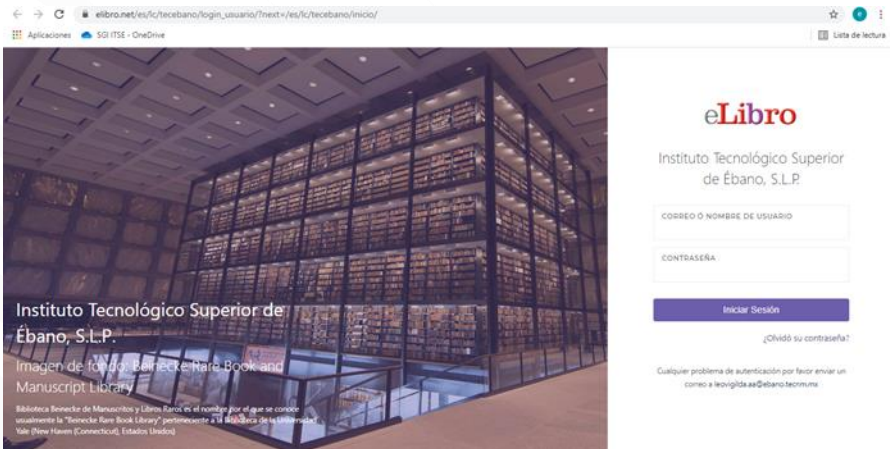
elibro.net/es/lc/tecebano/login_usuario/?next=/es/lc/tecebano/inicio/

Aplicaciones SGI ITSE - OneDrive

Lista de lectura

Instituto Tecnológico Superior de Ébano, S.L.P.

Imagen de fondo: Beinecke Rare Book and Manuscript Library

Biblioteca Beinecke de Manuscritos y Libros Raros es el nombre por el que se conoce usualmente la "Beinecke Rare Book Library" perteneciente a la Biblioteca de la Universidad Yale (New Haven (Connecticut), Estados Unidos)

eLibro

Instituto Tecnológico Superior de Ébano, S.L.P.

CORREO O NOMBRE DE USUARIO

CONTRASEÑA

Iniciar Sesión

¿Olvidó su contraseña?

Cualquier problema de autenticación por favor enviar un correo a leovigilda.aa@ebano.tecnm.mx